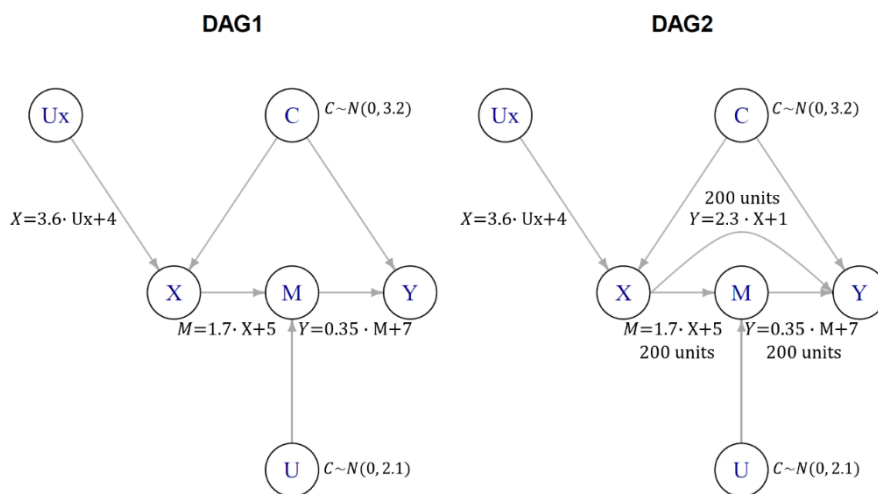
DAG1

Ux

C

$C \sim N(0, 3.2)$

$X = 3.6 \cdot$ Ux$+4$

X

M

Y

$M = 1.7 \cdot$ X$+5$

$Y = 0.35 \cdot$ M$+7$

U

$C \sim N(0, 2.1)$

DAG2

Ux

C

$C \sim N(0, 3.2)$

$X = 3.6 \cdot$ Ux$+4$

200 units

$Y = 2.3 \cdot$ X$+1$

X

M

Y

$M = 1.7 \cdot$ X$+5$

200 units

$Y = 0.35 \cdot$ M$+7$

200 units

U

$C \sim N(0, 2.1)$